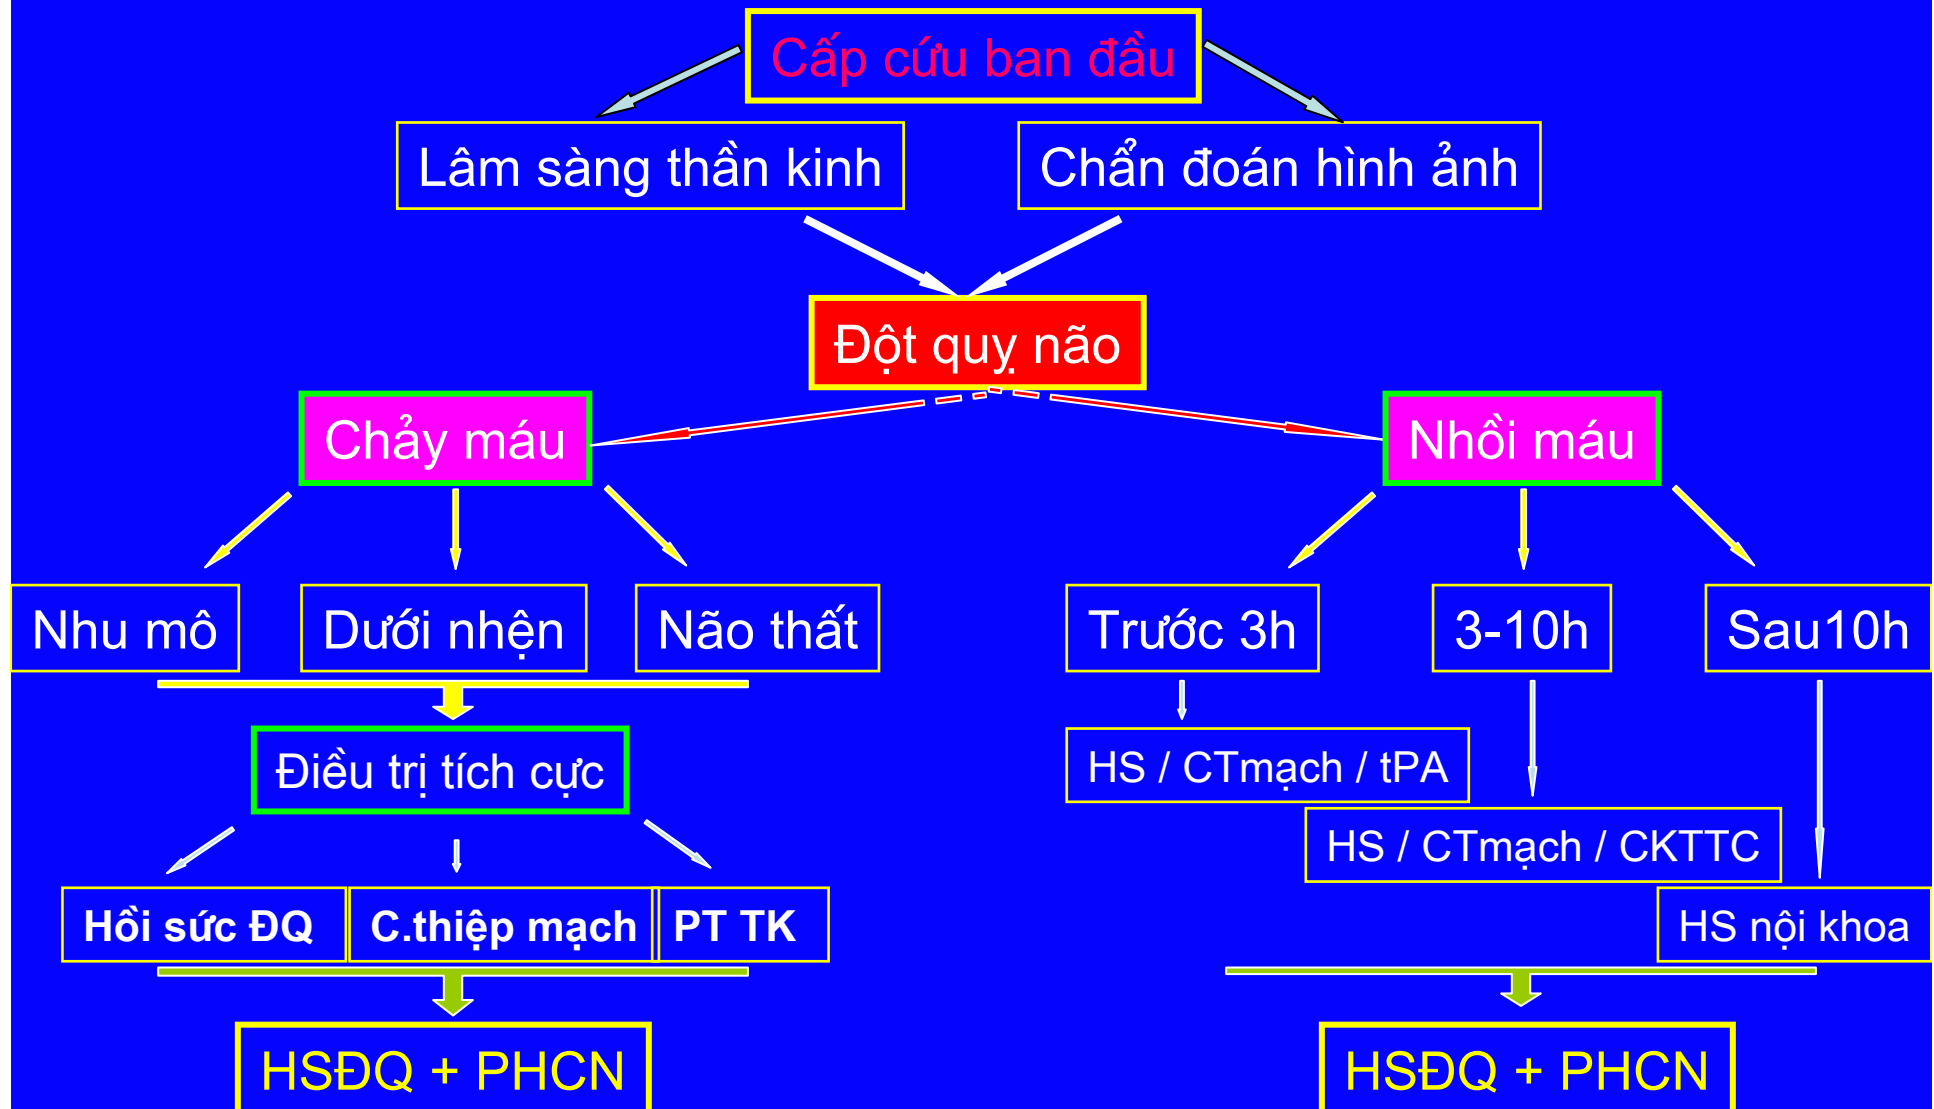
Cấp cứu ban đầu

Lâm sàng thần kinh

Chẩn đoán hình ảnh

Đột quỵ não

Chảy máu

Nhồi máu

Nhu mô

Dưới nhện

Não thất

Trước 3h

3-10h

Sau10h

Điều trị tích cực

HS / CTmạch / tPA

HS / CTmạch / CKTTC

Hồi sức ĐQ

C.thiệp mạch

PT TK

HS nội khoa

HSĐQ + PHCN

HSĐQ + PHCN